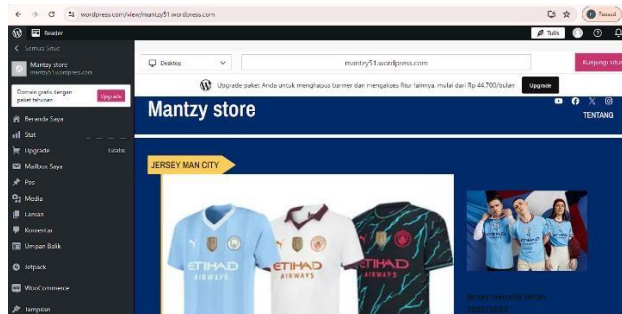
wordpress.com/view/mantzy51.wordpress.com

Paused

Reader

Tulis

< Semua Situs

Mantzy store
mantzy51.wordpress.com

Domain gratis dengan paket tahunan

Upgrade

Beranda Saya

Stat

Upgrade

Gratis

Mailbox Saya

Pos

Media

Laman

Komentar

Umpan Balik

Jetpack

WooCommerce

Tampilan

Desktop

mantzy51.wordpress.com

Kunjungi situs

Upgrade paket Anda untuk menghapus banner dan mengakses fitur lainnya, mulai dari Rp 44.700/bulan

Upgrade

Mantzy store

TENTANG

JERSEY MAN CITY

ETIHAD AIRWAYS

ETIHAD AIRWAYS

ETIHAD AIRWAYS

Jersey mancity terbaru 2023/2024